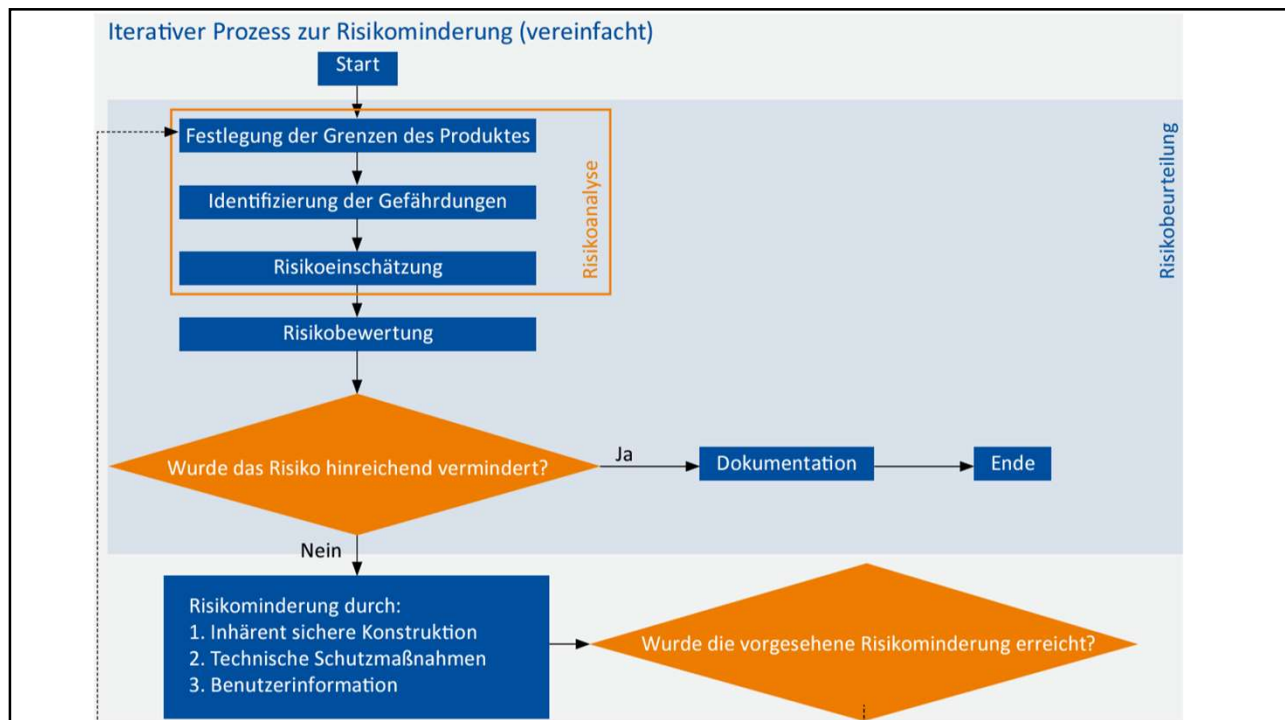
Iterativer Prozess zur Risikominderung (vereinfacht)

Start

Festlegung der Grenzen des Produktes

Identifizierung der Gefährdungen

Risikoeinschätzung

Risikoanalyse

Risikobeurteilung

Risikobewertung

Wurde das Risiko hinreichend vermindert?

Ja

Dokumentation

Ende

Nein

Risikominderung durch:
1. Inhärent sichere Konstruktion
2. Technische Schutzmaßnahmen
3. Benutzerinformation

Wurde die vorgesehene Risikominderung erreicht?